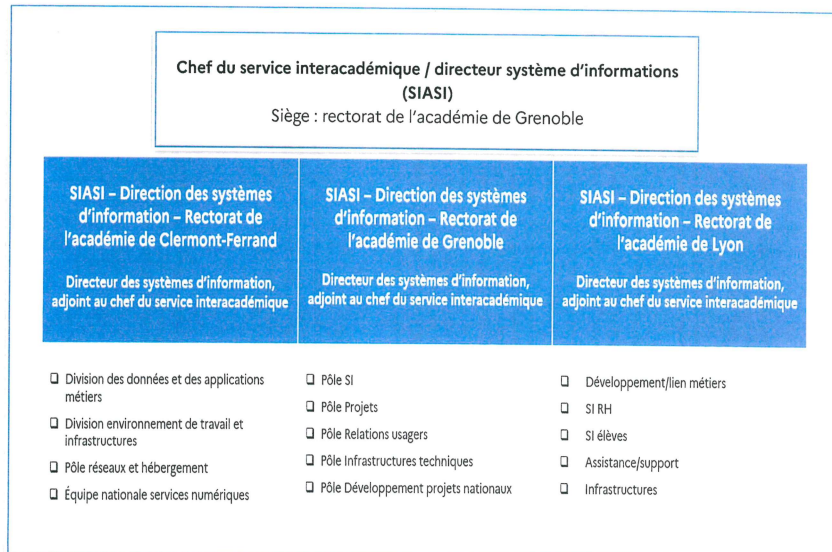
Chef du service interacadémique / directeur système d'informations (SIASI)
Siège : rectorat de l'académie de Grenoble

SIASI – Direction des systèmes d'information – Rectorat de l'académie de Clermont-Ferrand

Directeur des systèmes d'information, adjoint au chef du service interacadémique

SIASI – Direction des systèmes d'information – Rectorat de l'académie de Grenoble

Directeur des systèmes d'information, adjoint au chef du service interacadémique

SIASI – Direction des systèmes d'information – Rectorat de l'académie de Lyon

Directeur des systèmes d'information, adjoint au chef du service interacadémique

❑ Division des données et des applications métiers
❑ Division environnement de travail et infrastructures
❑ Pôle réseaux et hébergement
❑ Équipe nationale services numériques

❑ Pôle SI
❑ Pôle Projets
❑ Pôle Relations usagers
❑ Pôle Infrastructures techniques
❑ Pôle Développement projets nationaux

❑ Développement/lien métiers
❑ SI RH
❑ SI élèves
❑ Assistance/support
❑ Infrastructures